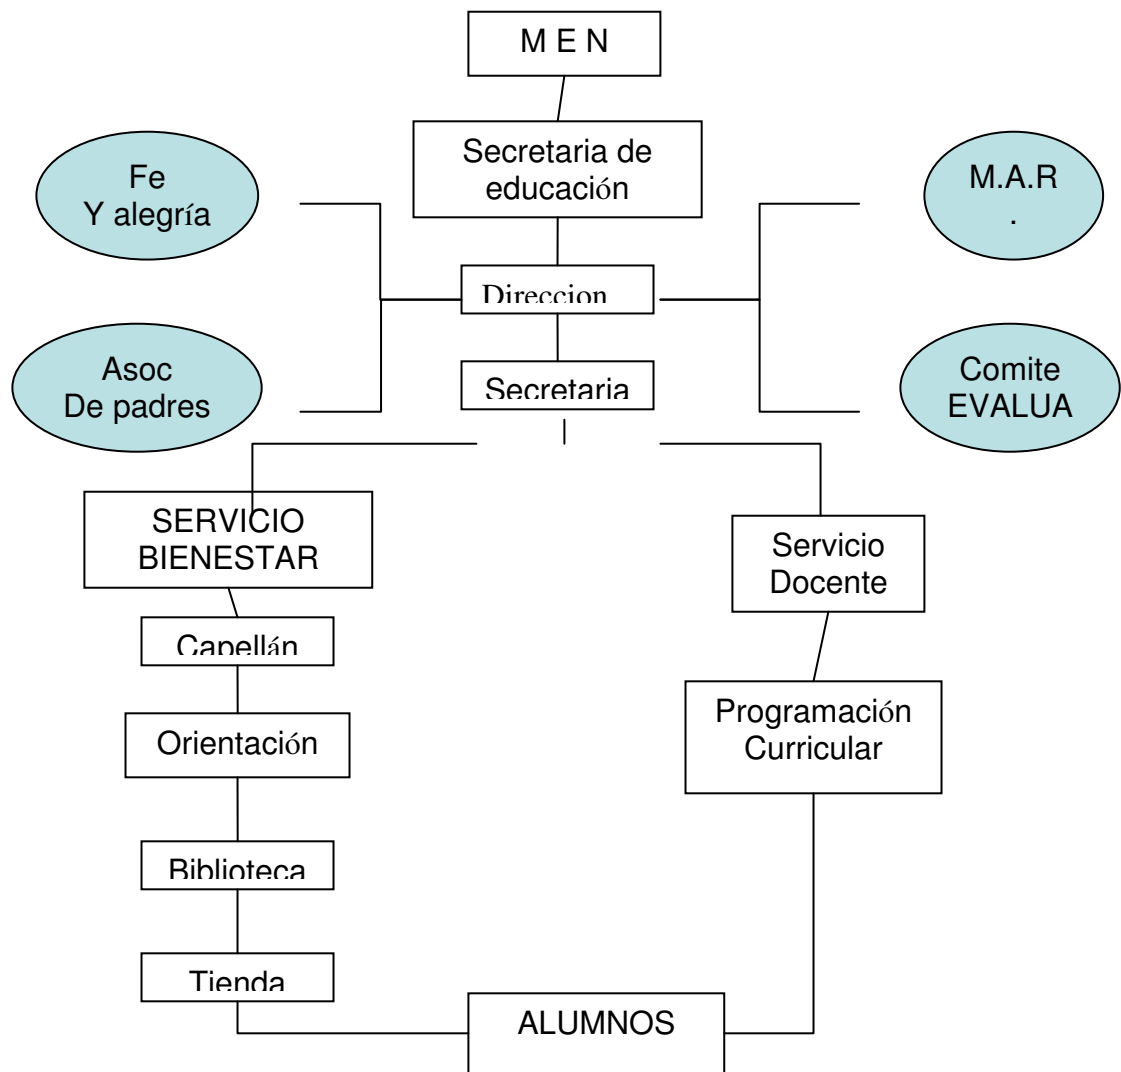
M E N

Secretaria de educación

Fe
Y alegría

M.A.R
.

Direccion

Asoc
De padres

Secretaria

Comite
EVALUA

SERVICIO
BIENESTAR

Servicio
Docente

Capellán

Orientación

Programación
Curricular

Biblioteca

Tienda

ALUMNOS